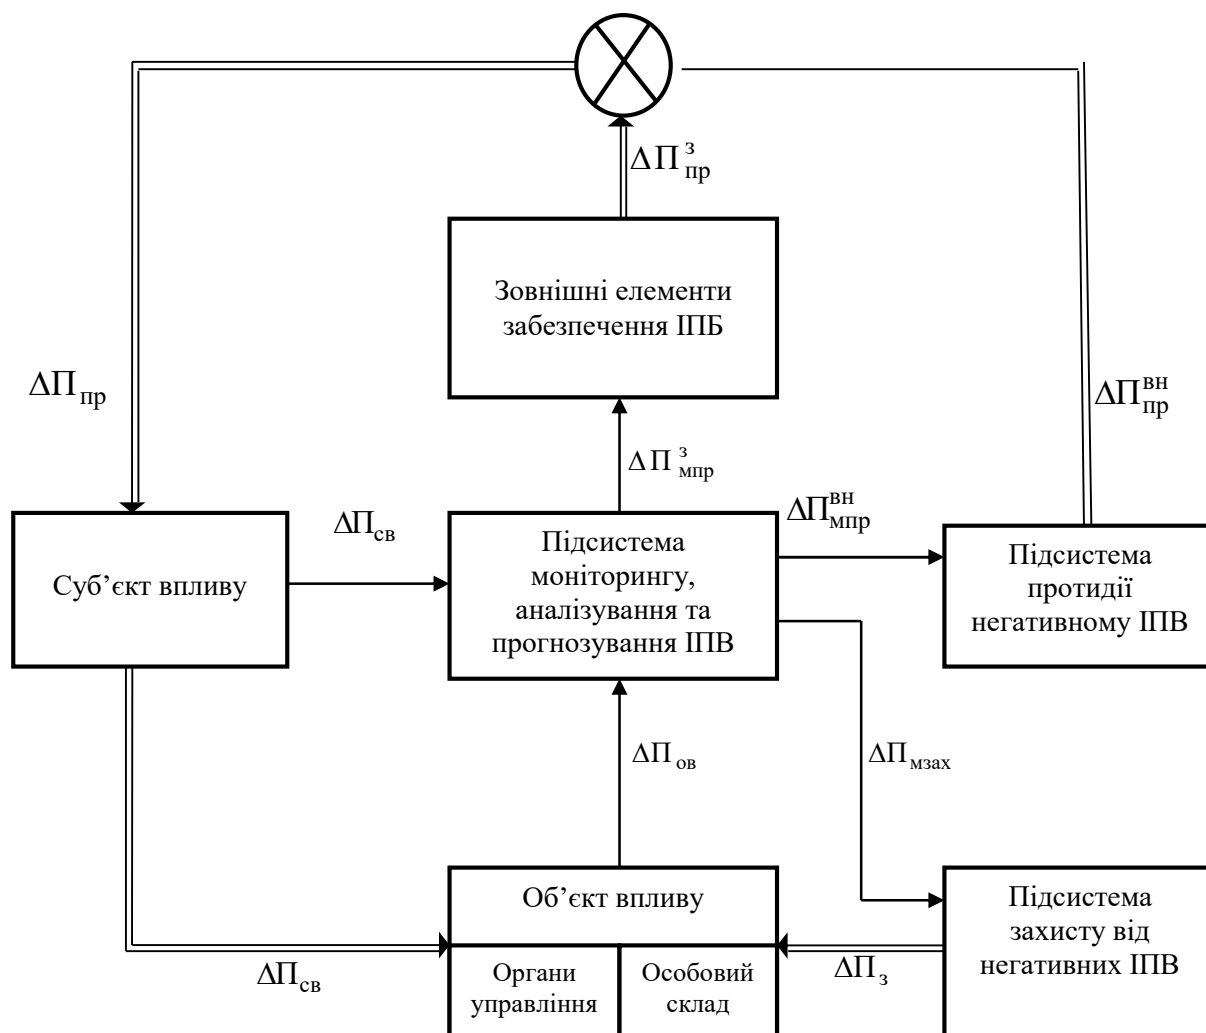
$\Delta\Pi^{з}_{пр}$

Зовнішні елементи забезпечення ІПБ

$\Delta\Pi_{пр}$

$\Delta\Pi^{вн}_{пр}$

$\Delta\Pi^{з}_{мпр}$

$\Delta\Pi_{св}$

$\Delta\Pi^{вн}_{мпр}$

Суб'єкт впливу

Підсистема моніторингу, аналізування та прогнозування ІПВ

Підсистема протидії негативному ІПВ

$\Delta\Pi_{ов}$

$\Delta\Pi_{мзах}$

Об'єкт впливу

| Органи управління | Особовий склад |
|---|---|

$\Delta\Pi_{св}$

$\Delta\Pi_{з}$

Підсистема захисту від негативних ІПВ